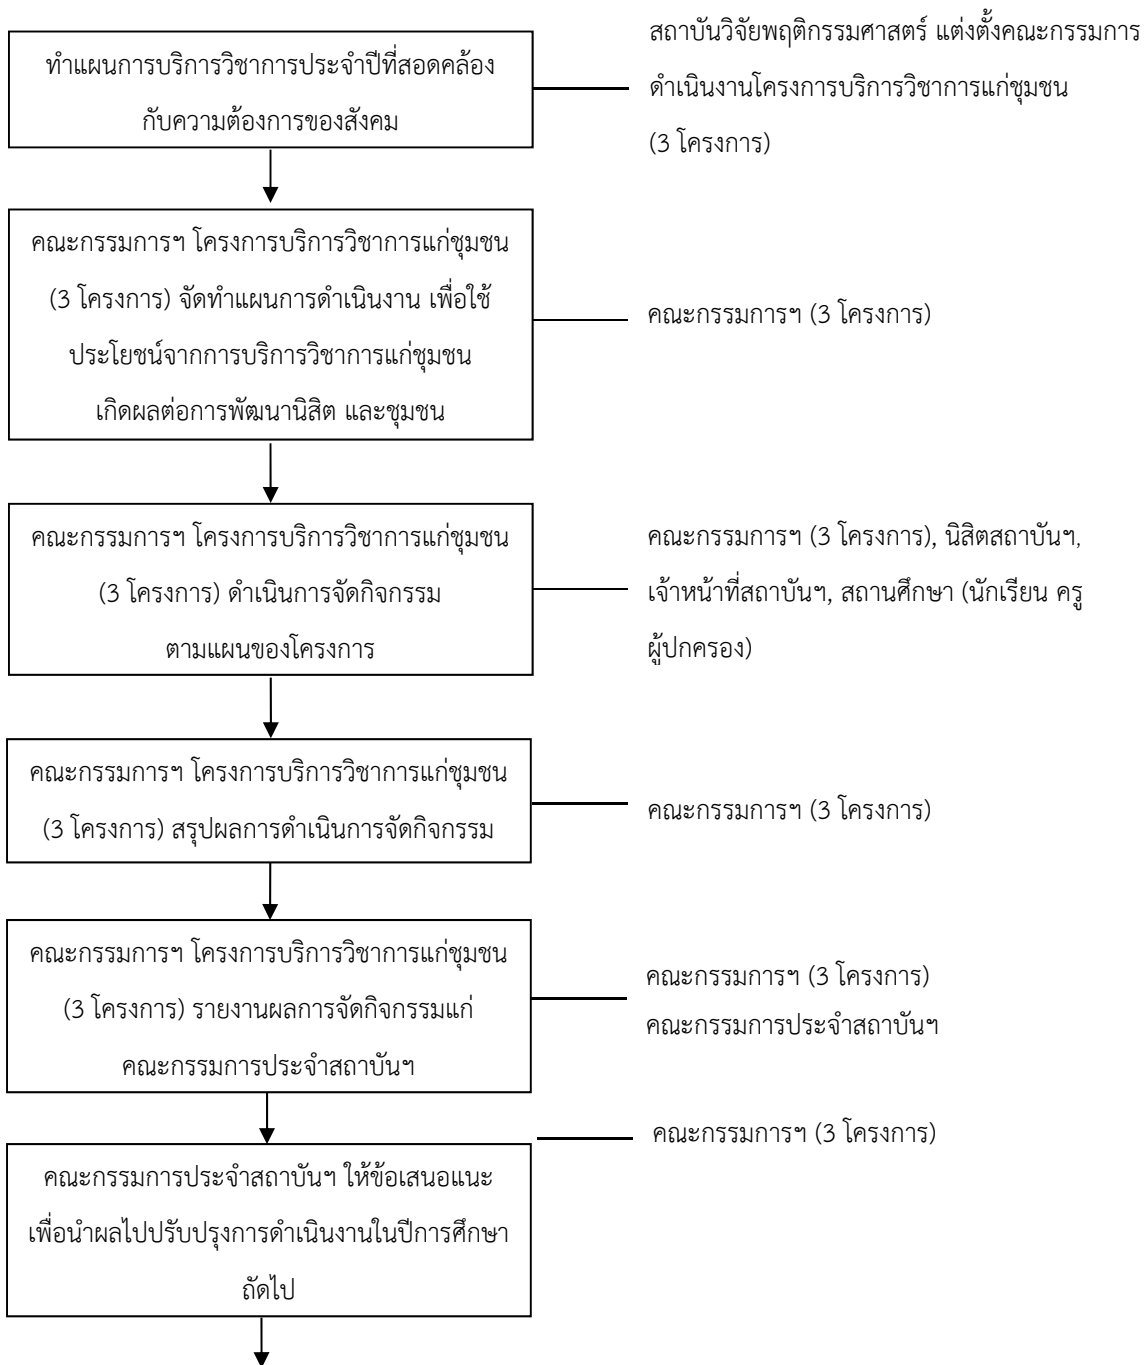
ทำแผนการบริการวิชาการประจำปีที่สอดคล้องกับความต้องการของสังคม

สถาบันวิจัยพฤติกรรมศาสตร์ แต่งตั้งคณะกรรมการดำเนินงานโครงการบริการวิชาการแก่ชุมชน (3 โครงการ)

คณะกรรมการฯ โครงการบริการวิชาการแก่ชุมชน (3 โครงการ) จัดทำแผนการดำเนินงาน เพื่อใช้ประโยชน์จากการบริการวิชาการแก่ชุมชนเกิดผลต่อการพัฒนานิสิต และชุมชน

คณะกรรมการฯ (3 โครงการ)

คณะกรรมการฯ โครงการบริการวิชาการแก่ชุมชน (3 โครงการ) ดำเนินการจัดกิจกรรมตามแผนของโครงการ

คณะกรรมการฯ (3 โครงการ), นิสิตสถาบันฯ, เจ้าหน้าที่สถาบันฯ, สถานศึกษา (นักเรียน ครู ผู้ปกครอง)

คณะกรรมการฯ โครงการบริการวิชาการแก่ชุมชน (3 โครงการ) สรุปผลการดำเนินการจัดกิจกรรม

คณะกรรมการฯ (3 โครงการ)

คณะกรรมการฯ โครงการบริการวิชาการแก่ชุมชน (3 โครงการ) รายงานผลการจัดกิจกรรมแก่คณะกรรมการประจำสถาบันฯ

คณะกรรมการฯ (3 โครงการ)
คณะกรรมการประจำสถาบันฯ

คณะกรรมการฯ (3 โครงการ)

คณะกรรมการประจำสถาบันฯ ให้ข้อเสนอแนะเพื่อนำผลไปปรับปรุงการดำเนินงานในปีการศึกษาถัดไป